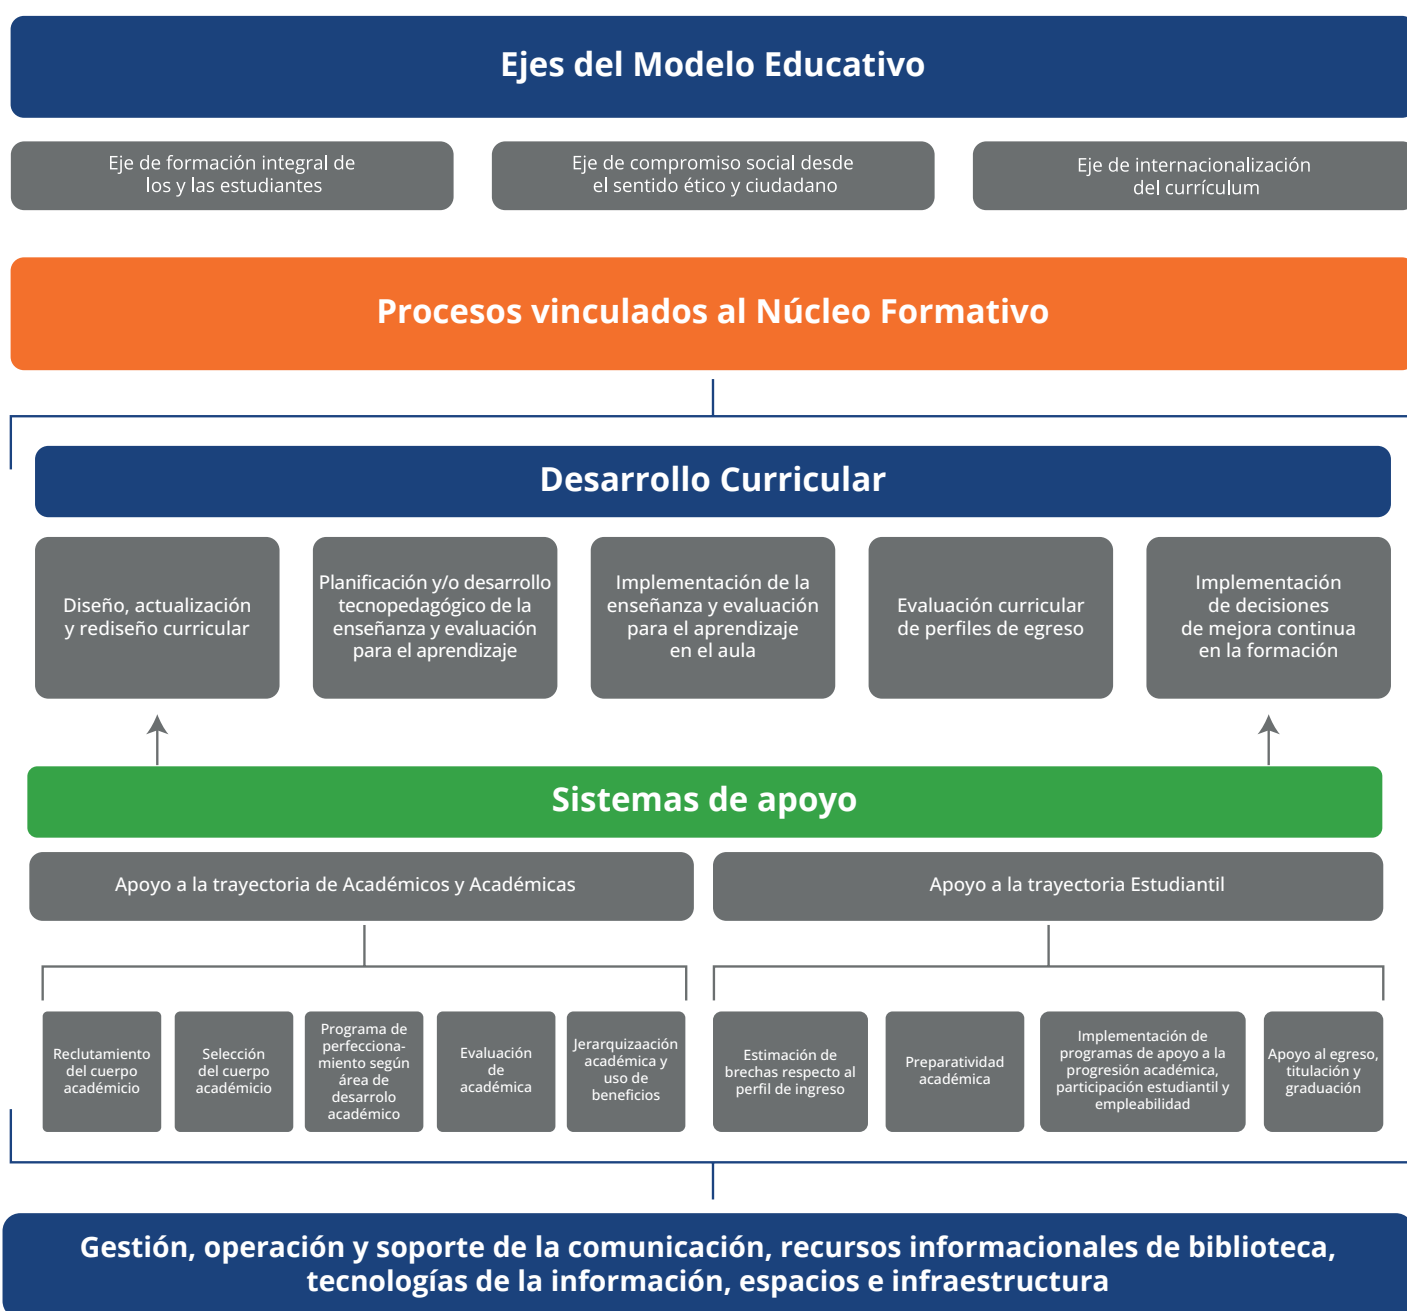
Ejes del Modelo Educativo

Eje de formación integral de los y las estudiantes

Eje de compromiso social desde el sentido ético y ciudadano

Eje de internacionalización del currículum

Procesos vinculados al Núcleo Formativo

Desarrollo Curricular

Diseño, actualización y rediseño curricular

Planificación y/o desarrollo tecnopedagógico de la enseñanza y evaluación para el aprendizaje

Implementación de la enseñanza y evaluación para el aprendizaje en el aula

Evaluación curricular de perfiles de egreso

Implementación de decisiones de mejora continua en la formación

Sistemas de apoyo

Apoyo a la trayectoria de Académicos y Académicas

Apoyo a la trayectoria Estudiantil

Reclutamiento del cuerpo académicio

Selección del cuerpo académicio

Programa de perfeccionamiento según área de desarrollo académico

Evaluación de académica

Jerarquizaación académica y uso de beneficios

Estimación de brechas respecto al perfil de ingreso

Preparatividad académica

Implementación de programas de apoyo a la progresión académica, participación estudiantil y empleabilidad

Apoyo al egreso, titulación y graduación

Gestión, operación y soporte de la comunicación, recursos informacionales de biblioteca, tecnologías de la información, espacios e infraestructura